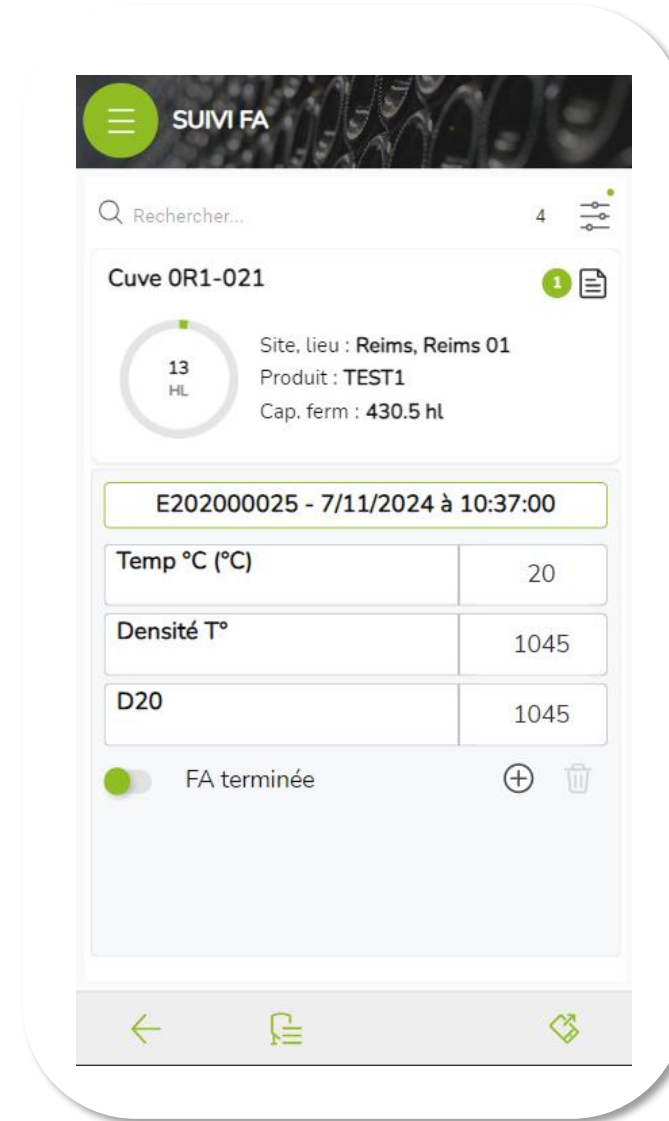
SUIVI FA

Rechercher... 4

Cuve 0R1-021 1

13 HL

Site, lieu : Reims, Reims 01
Produit : TEST1
Cap. ferm : 430.5 hl

E202000025 - 7/11/2024 à 10:37:00

| Temp °C (°C) | 20 |
|---|---|
| Densité T° | 1045 |
| D20 | 1045 |

FA terminée